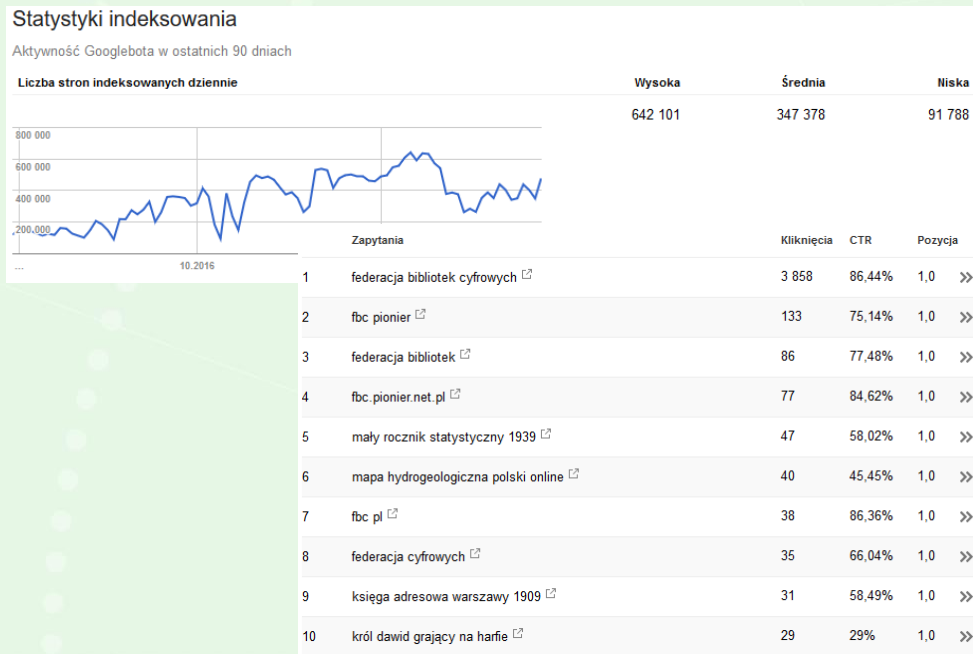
Statystyki indeksowania

Aktywność Googlebota w ostatnich 90 dniach

Liczba stron indeksowanych dziennie

| Wysoka | Średnia | Niska |
|---|---|---|
| 642 101 | 347 378 | 91 788 |

800 000
600 000
400 000
200 000
...
10.2016

| | Zapytania | Kliknięcia | CTR | Pozycja |
|---|---|---|---|---|
| 1 | federacja bibliotek cyfrowych | 3 858 | 86,44% | 1,0 |
| 2 | fbc pionier | 133 | 75,14% | 1,0 |
| 3 | federacja bibliotek | 86 | 77,48% | 1,0 |
| 4 | fbc.pionier.net.pl | 77 | 84,62% | 1,0 |
| 5 | mały rocznik statystyczny 1939 | 47 | 58,02% | 1,0 |
| 6 | mapa hydrogeologiczna polski online | 40 | 45,45% | 1,0 |
| 7 | fbc pl | 38 | 86,36% | 1,0 |
| 8 | federacja cyfrowych | 35 | 66,04% | 1,0 |
| 9 | księga adresowa warszawy 1909 | 31 | 58,49% | 1,0 |
| 10 | król dawid grający na harfie | 29 | 29% | 1,0 |